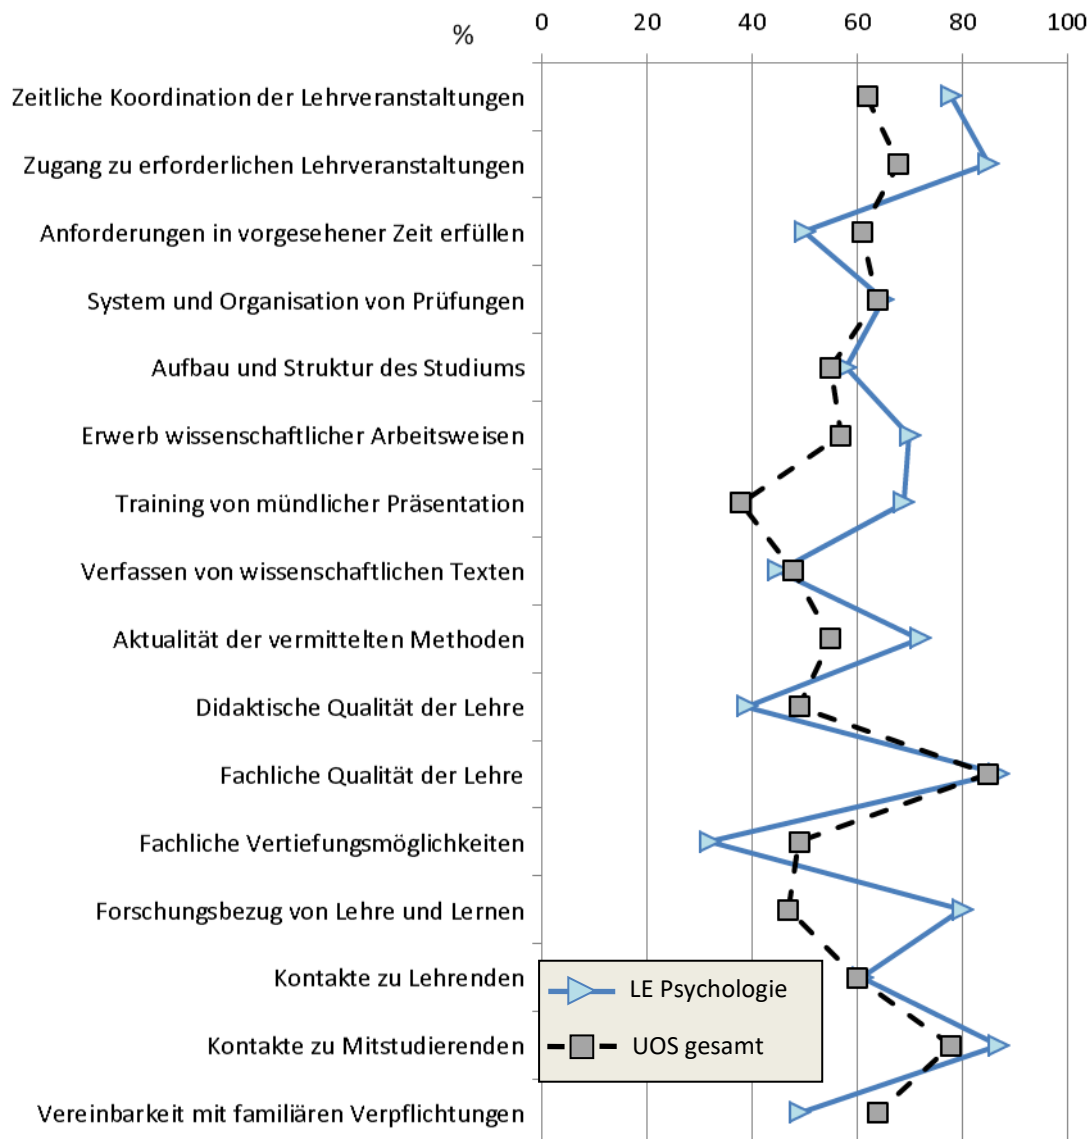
%

0 20 40 60 80 100

Zeitliche Koordination der Lehrveranstaltungen
Zugang zu erforderlichen Lehrveranstaltungen
Anforderungen in vorgesehener Zeit erfüllen
System und Organisation von Prüfungen
Aufbau und Struktur des Studiums
Erwerb wissenschaftlicher Arbeitsweisen
Training von mündlicher Präsentation
Verfassen von wissenschaftlichen Texten
Aktualität der vermittelten Methoden
Didaktische Qualität der Lehre
Fachliche Qualität der Lehre
Fachliche Vertiefungsmöglichkeiten
Forschungsbezug von Lehre und Lernen
Kontakte zu Lehrenden
Kontakte zu Mitstudierenden
Vereinbarkeit mit familiären Verpflichtungen

LE Psychologie
UOS gesamt